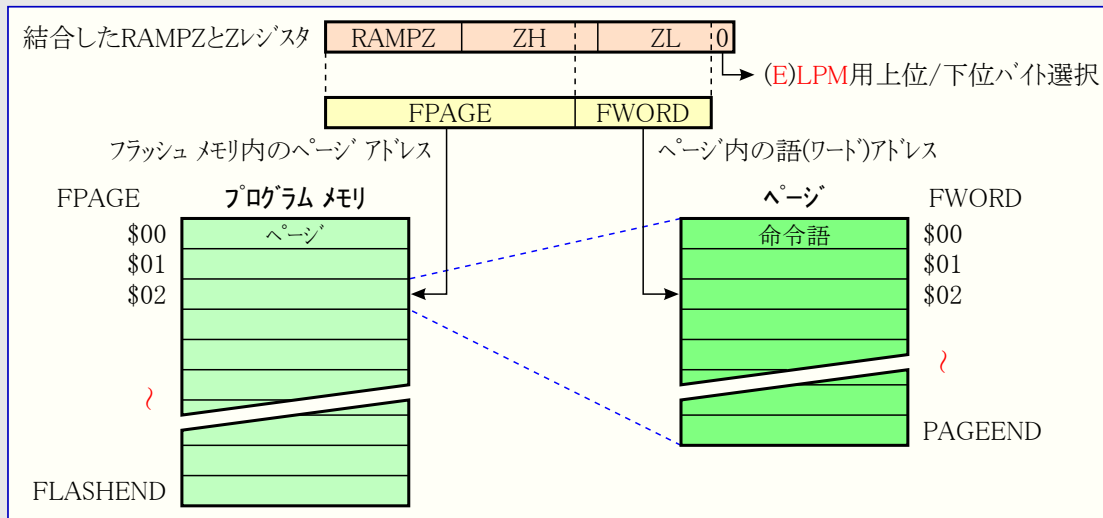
結合したRAMPZとZレジスタ

| RAMPZ | ZH | ZL | 0 |
|---|---|---|---|

→ (E)LPM用上位/下位バイト選択

| FPAGE | FWORD |
|---|---|

フラッシュ メモリ内のページ アドレス

ページ内の語(ワード)アドレス

FPAGE

プログラム メモリ

ページ

$00
$01
$02

~

FLASHEND

ページ

FWORD

命令語

$00
$01
$02

~

PAGEEND